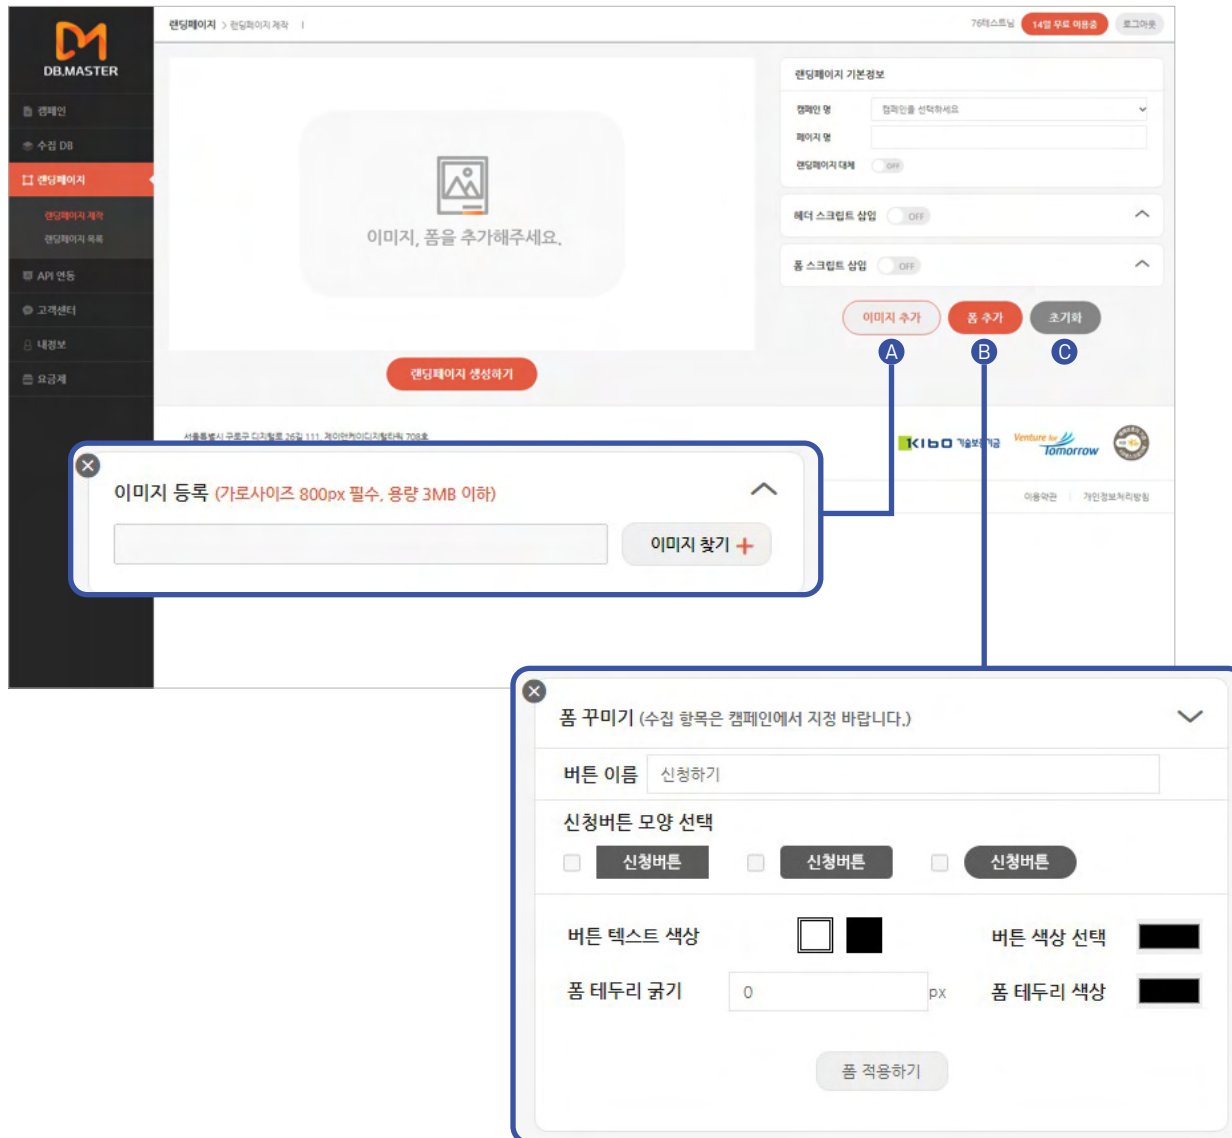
DB.MASTER

캠페인
수집 DB
랜딩페이지
랜딩페이지 제작
랜딩페이지 목록
API 연동
고객센터
내정보
요금제

랜딩페이지 > 랜딩페이지 제작

76테스트님 14일 무료 이용중 로그아웃

이미지, 폼을 추가해주세요.

랜딩페이지 생성하기

랜딩페이지 기본정보
캠페인 명 캠페인을 선택하세요
페이지 명
랜딩페이지 대체 OFF

헤더 스크립트 삽입 OFF
폼 스크립트 삽입 OFF

이미지 추가 폼 추가 초기화
A B C

서울특별시 구로구 디지털로 26길 111, 제이앤케이디지털타워 708호

KIBO 기술보증기금 Venture for Tomorrow

이용약관 | 개인정보처리방침

이미지 등록 (가로사이즈 800px 필수, 용량 3MB 이하)
이미지 찾기 +

폼 꾸미기 (수집 항목은 캠페인에서 지정 바랍니다.)
버튼 이름 신청하기
신청버튼 모양 선택
신청버튼 신청버튼 신청버튼
버튼 텍스트 색상
버튼 색상 선택
폼 테두리 굵기 0 px
폼 테두리 색상
폼 적용하기